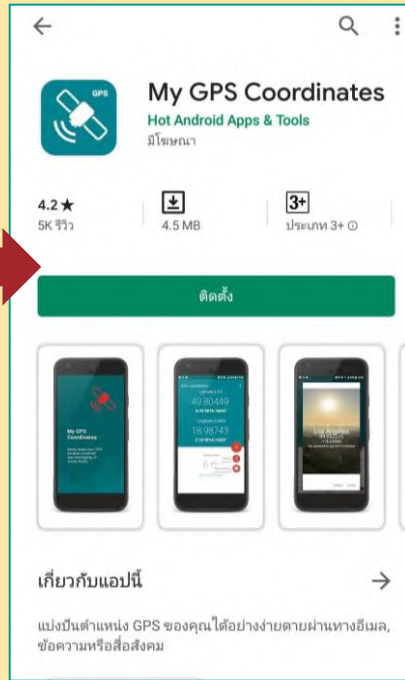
GPS

My GPS Coordinates

Hot Android Apps & Tools

มีโฆษณา

4.2★

5K รีวิว

4.5 MB

3+

ประเภท 3+ ⓘ

ติดตั้ง

My GPS Coordinates

49.80449

18.98743

Los Angeles

เกี่ยวกับแอปนี้

แบ่งปันตำแหน่ง GPS ของคุณได้อย่างง่ายดายผ่านทางอีเมล, ข้อความหรือสื่อสังคม